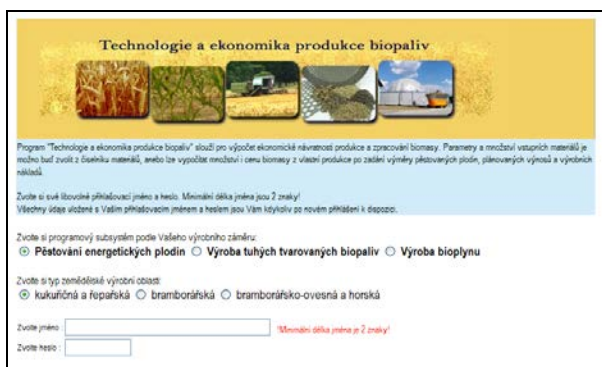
Technologie a ekonomika produkce biopaliv

Program "Technologie a ekonomika produkce biopaliv" slouží pro výpočet ekonomické návratnosti produkce a zpracování biomasy. Parametry a množství vstupních materiálů je možno buď zvolit z číselníku materiálů, anebo lze vypočítat množství i cenu biomasy z vlastní produkce po zadání výměry pěstovaných plodin, plánovaných výnosů a výrobních nákladů.

Zvolte si své libovolné přihlašovací jméno a heslo. Minimální délka jména jsou 2 znaky!
Všechny údaje uložené s Vaším přihlašovacím jménem a heslem jsou Vám kdykoliv po novém přihlášení k dispozici.

Zvolte si programový subsystém podle Vašeho výrobního záměru:
Pěstování energetických plodin Výroba tuhých tvarovaných biopaliv Výroba bioplynu

Zvolte si typ zemědělské výrobní oblasti:
kukuřičná a řepařská bramborářská bramborářsko-ovesná a horská

Zvolte jméno : *Minimální délka jména je 2 znaky!
Zvolte heslo :